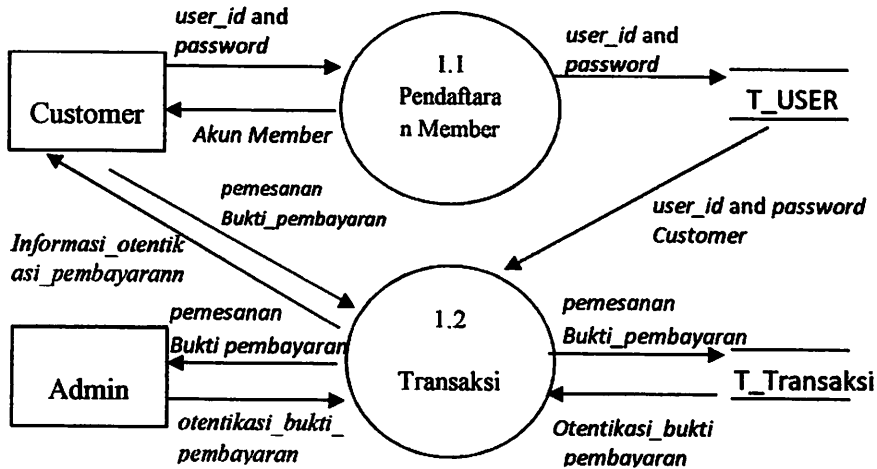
user_id and password

Customer

Akun Member

1.1 Pendaftaran Member

user_id and password

T_USER

pemesanan Bukti_pembayaran

user_id and password Customer

Informasi_otentikasi_pembayarann

pemesanan Bukti pembayaran

1.2 Transaksi

pemesanan Bukti_pembayaran

Admin

otentikasi_bukti_pembayaran

T_Transaksi

Otentikasi_bukti pembayaran